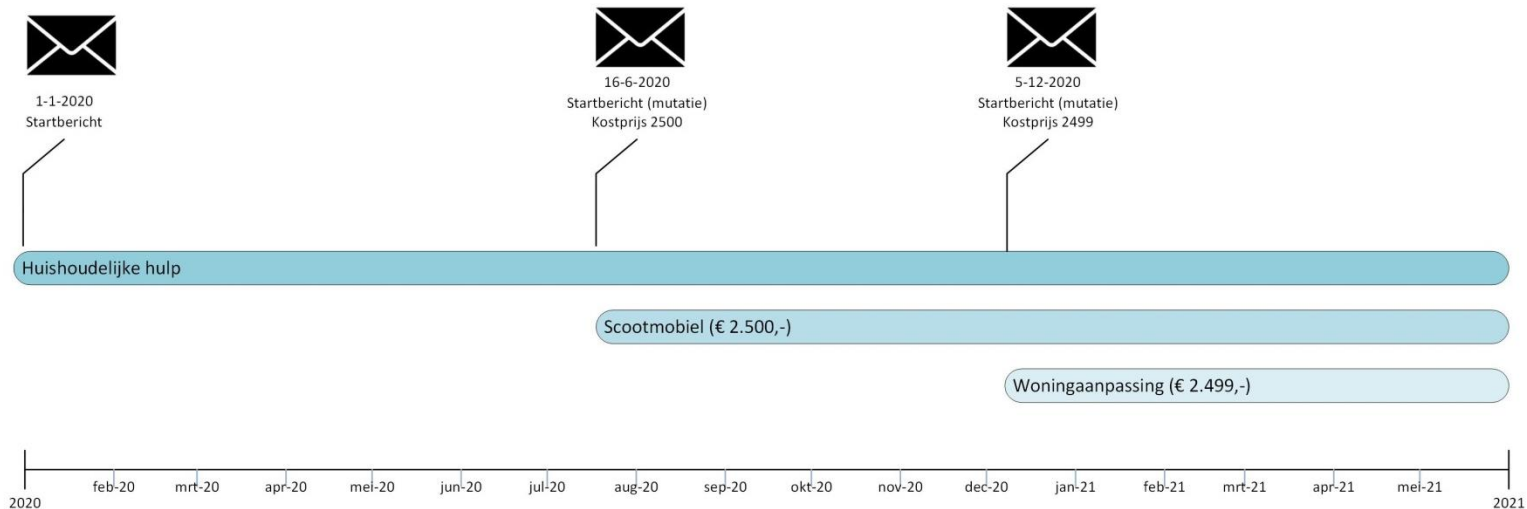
1-1-2020
Startbericht

16-6-2020
Startbericht (mutatie)
Kostprijs 2500

5-12-2020
Startbericht (mutatie)
Kostprijs 2499

Huishoudelijke hulp

Scootmobiel (€ 2.500,-)

Woningaanpassing (€ 2.499,-)

2020
feb-20
mrt-20
apr-20
mei-20
jun-20
jul-20
aug-20
sep-20
okt-20
nov-20
dec-20
jan-21
feb-21
mrt-21
apr-21
mei-21
2021